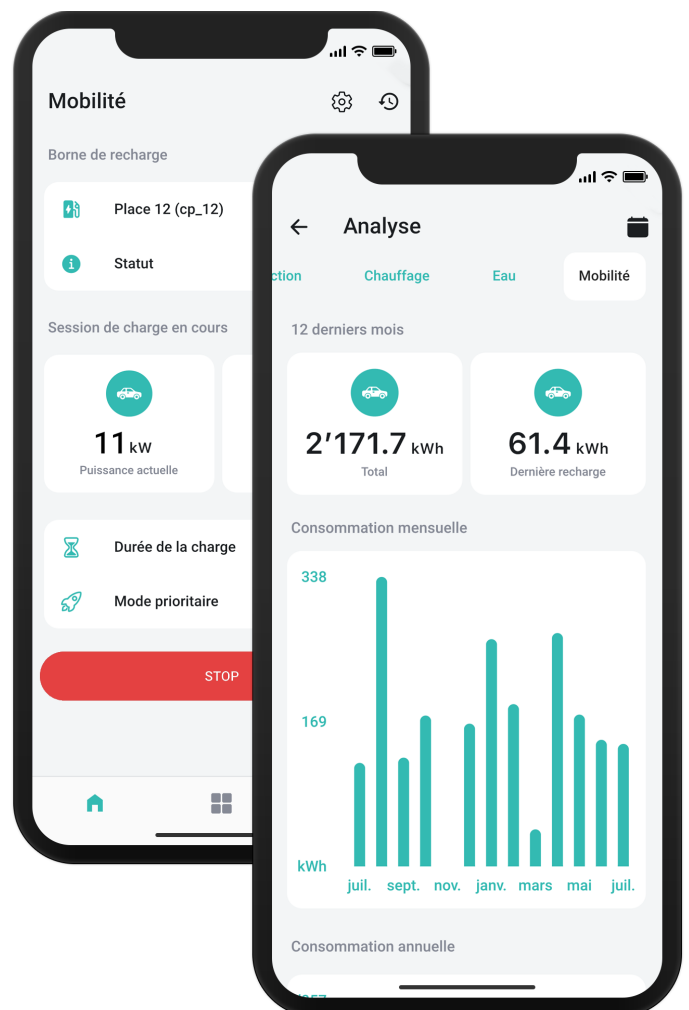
Mobilité

Borne de recharge

Place 12 (cp_12)

Statut

Session de charge en cours

11 kW
Puissance actuelle

Durée de la charge

Mode prioritaire

STOP

Analyse

ction Chauffage Eau Mobilité

12 derniers mois

2'171.7 kWh
Total

61.4 kWh
Dernière recharge

Consommation mensuelle

338

169

kWh

juil. sept. nov. janv. mars mai juil.

Consommation annuelle

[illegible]